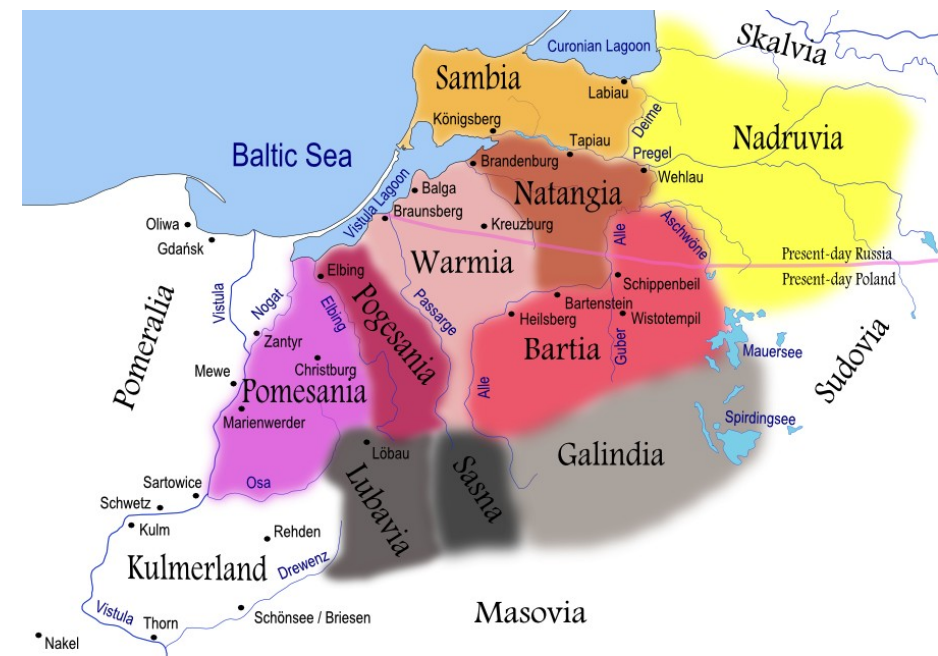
Skalvia
Curonian Lagoon
Sambia
Labiau
Königsberg
Deime
Nadruvia
Tapiau
Baltic Sea
Pregel
Brandenburg
Wehlau
Natangia
Balga
Vistula Lagoon
Oliwa
Braunsberg
Kreuzburg
Gdańsk
Aschwöne
Alle
Present-day Russia
Warmia
Present-day Poland
Elbing
Schippenbeil
Vistula
Nogat
Bartenstein
Pomeralia
Elbing
Pogesania
Passarge
Heilsberg
Wistotempil
Zantyr
Christburg
Mauersee
Bartia
Mewe
Guber
Pomesania
Sudovia
Alle
Marienwerder
Spirdingsee
Löbau
Galindia
Sartowice
Osa
Schwetz
Lubavia
Sasna
Kulm
Rehden
Kulmerland
Drewenz
Vistula
Masovia
Thorn
Schönsee / Briesen
Nakel